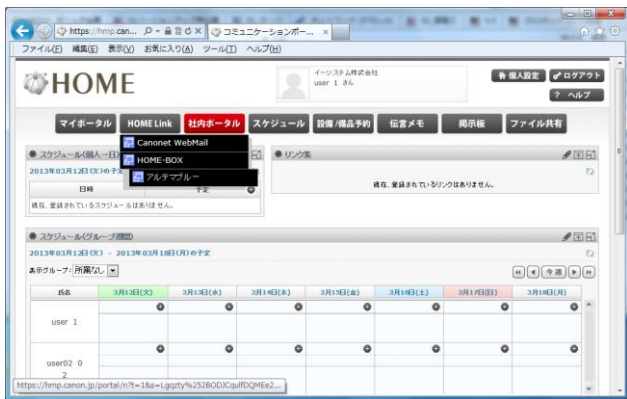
https://hmp.can... コミュニケーションポー... ×

ファイル(F) 編集(E) 表示(V) お気に入り(A) ツール(T) ヘルプ(H)

HOME

イーシステム株式会社
user 1 さん

個人設定 ログアウト
? ヘルプ

マイポータル HOME Link 社内ポータル スケジュール 設備/備品予約 伝言メモ 掲示板 ファイル共有

Canonet WebMail
HOME-BOX
アルテマブルー

スケジュール(個人一日)
2013年03月12日(火)の予定

| 日時 | 予定 |
|---|---|
| 現在、登録されているスケジュールはありません。 | |

リンク集
現在、登録されているリンクはありません。

スケジュール(グループ週間)
2013年03月12日(火) - 2013年03月18日(月)の予定
表示グループ: 所属なし

今週

| 氏名 | 3月12日(火) | 3月13日(水) | 3月14日(木) | 3月15日(金) | 3月16日(土) | 3月17日(日) | 3月18日(月) |
|---|---|---|---|---|---|---|---|
| user 1 | | | | | | | |
| user02 0 2 | | | | | | | |

https://hmp.canon.jp/portel/n?t=1&s=Lgqzty%252BODJCqulfDQMEe2...